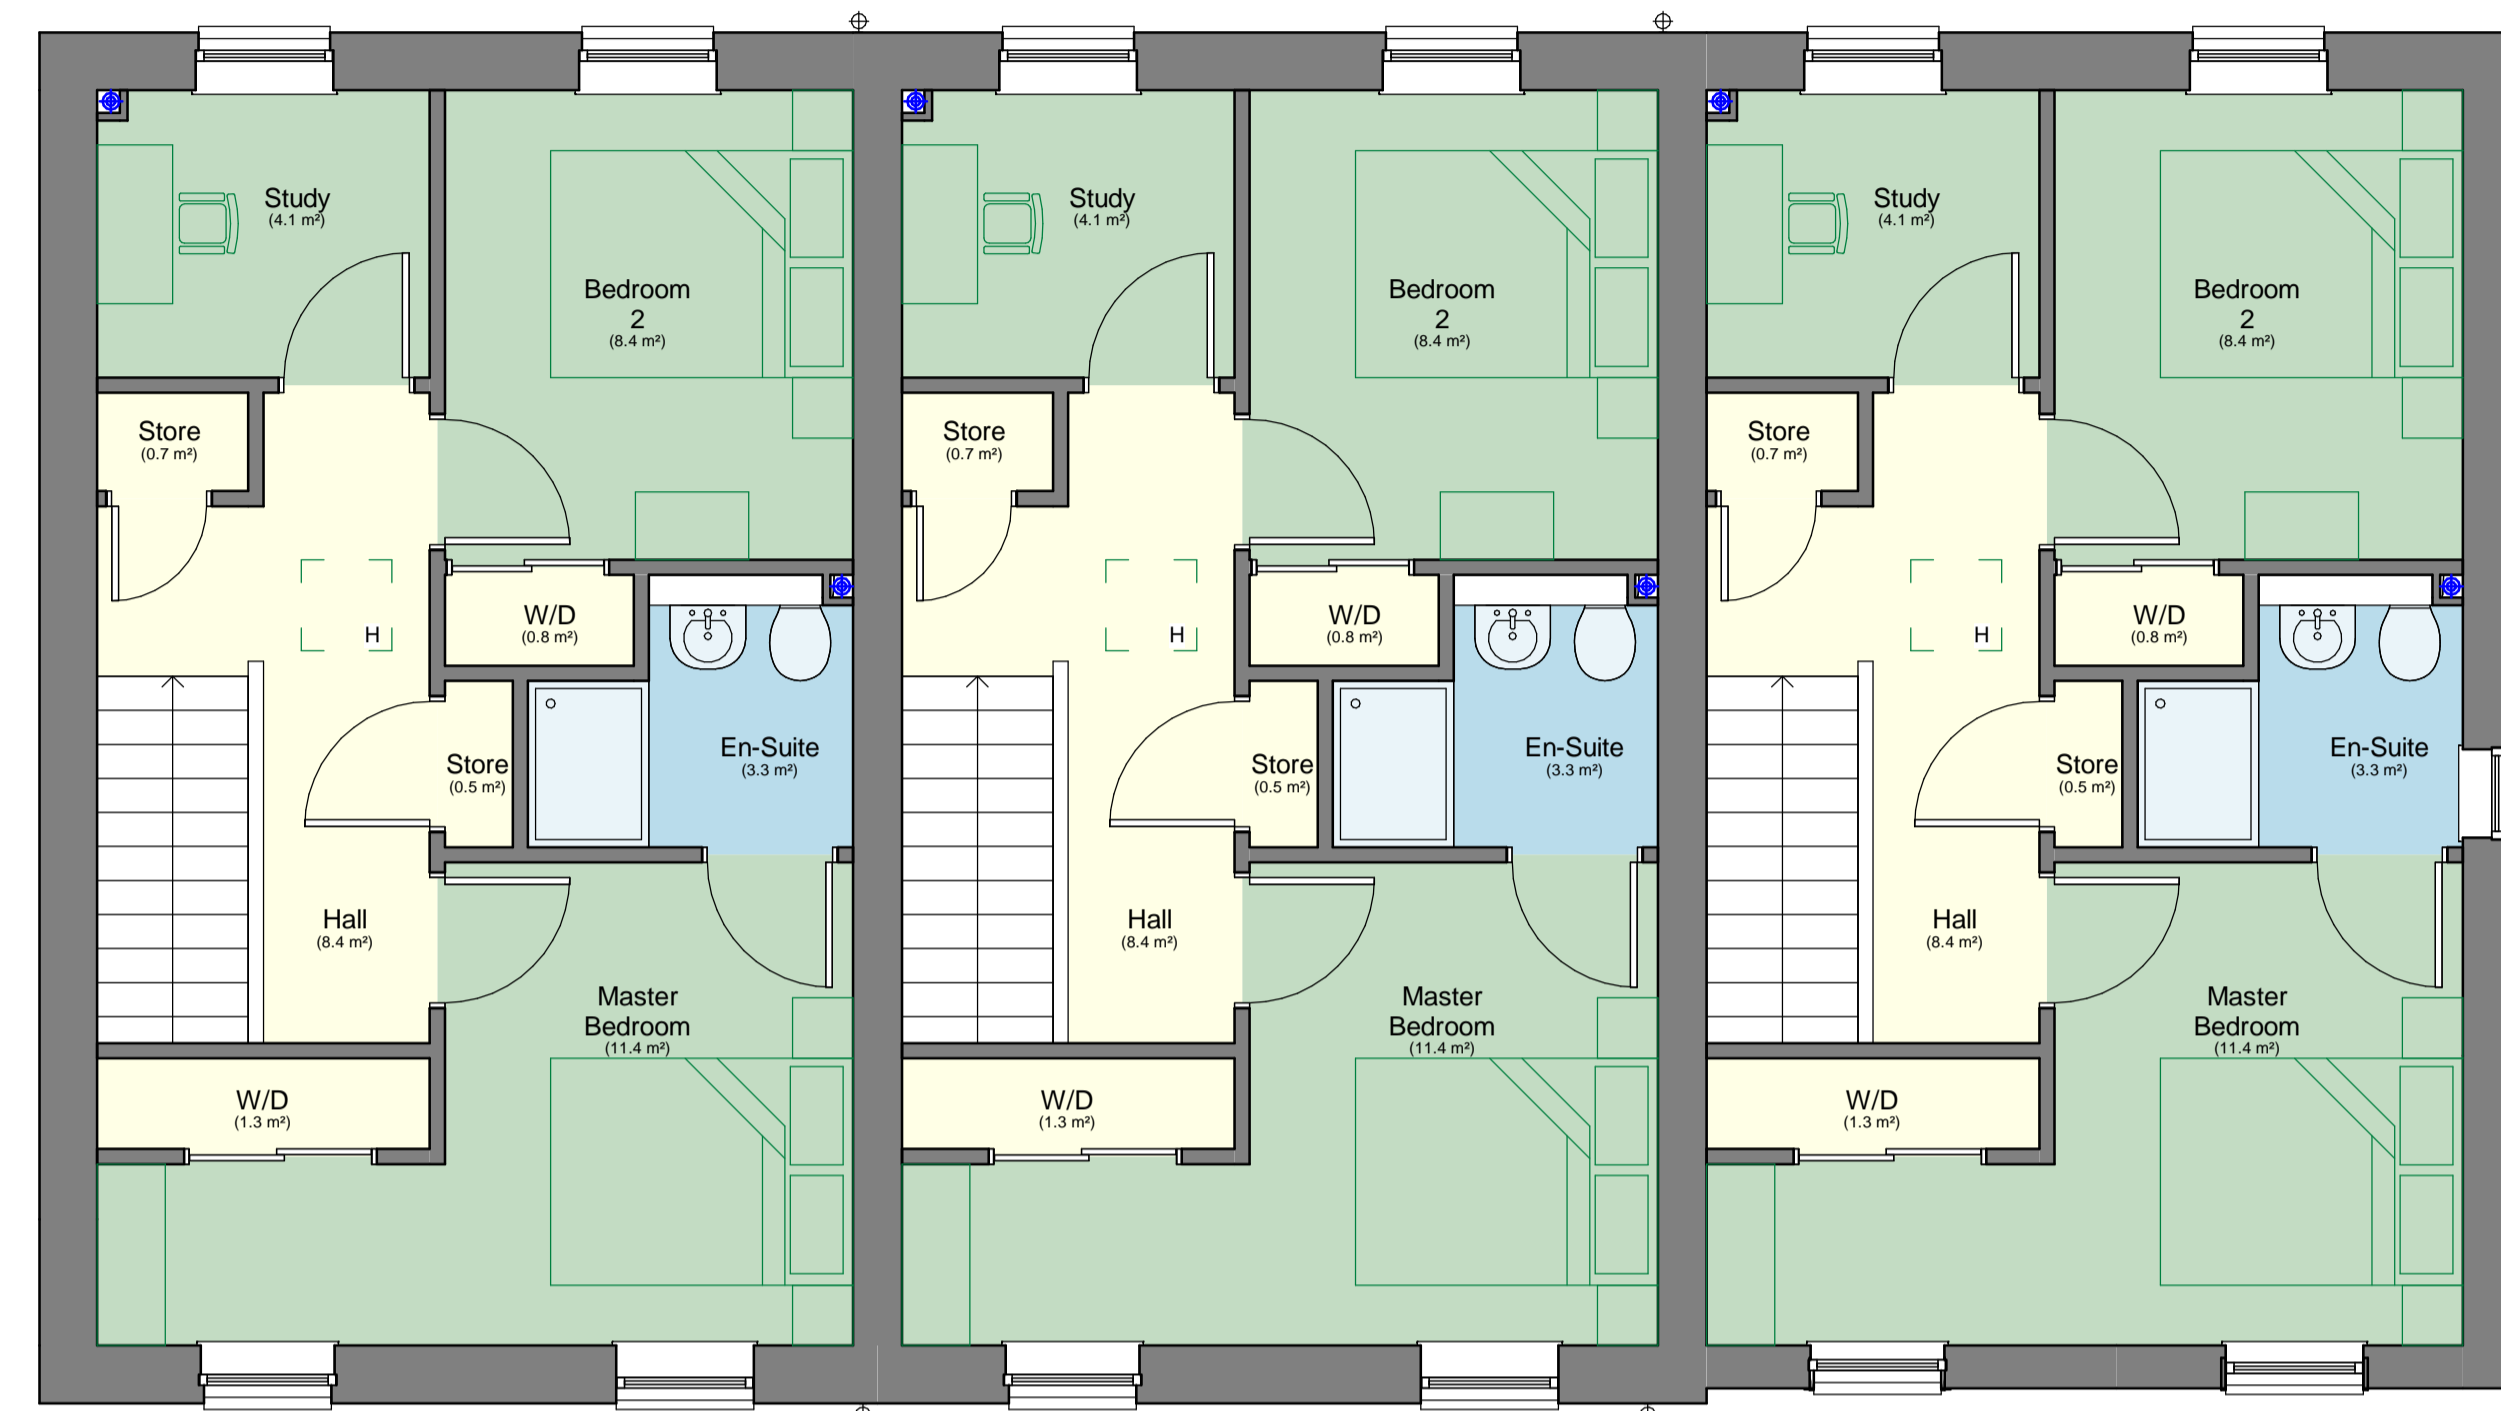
Study
(4.1 m²)

Bedroom 2
(8.4 m²)

Store
(0.7 m²)

H

W/D
(0.8 m²)

En-Suite
(3.3 m²)

Store
(0.5 m²)

Hall
(8.4 m²)

Master Bedroom
(11.4 m²)

W/D
(1.3 m²)

Study
(4.1 m²)

Bedroom 2
(8.4 m²)

Store
(0.7 m²)

H

W/D
(0.8 m²)

En-Suite
(3.3 m²)

Store
(0.5 m²)

Hall
(8.4 m²)

Master Bedroom
(11.4 m²)

W/D
(1.3 m²)

Study
(4.1 m²)

Bedroom 2
(8.4 m²)

Store
(0.7 m²)

H

W/D
(0.8 m²)

En-Suite
(3.3 m²)

Store
(0.5 m²)

Hall
(8.4 m²)

Master Bedroom
(11.4 m²)

W/D
(1.3 m²)